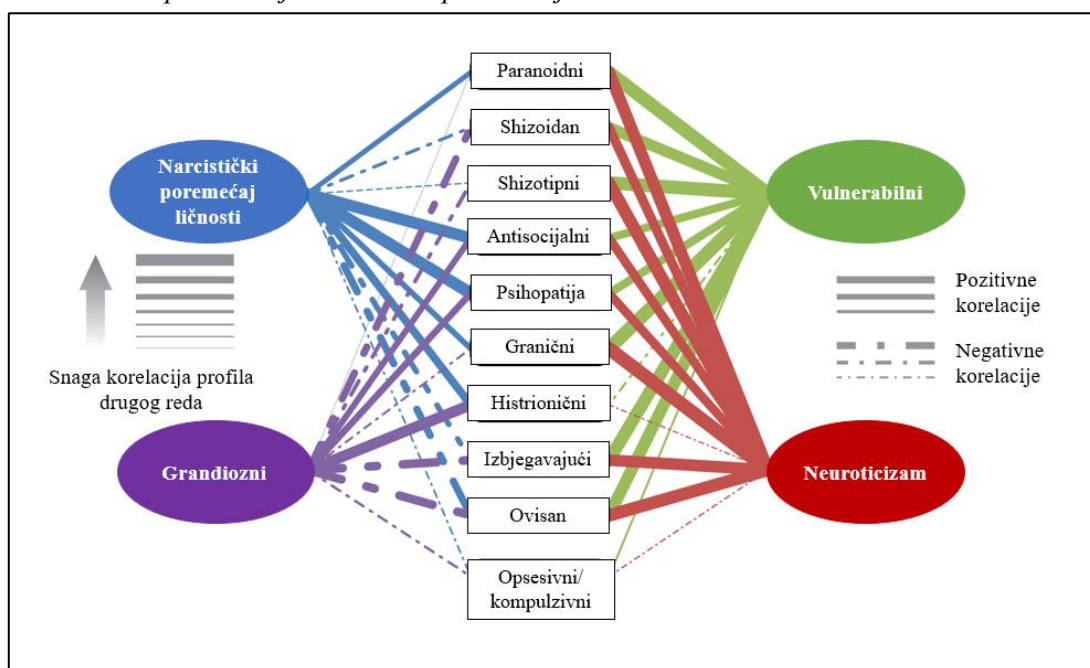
Narcistički poremećaj ličnosti

Snaga korelacija profila drugog reda

Grandiozni

Paranoidni

Shizoidan

Shizotipni

Antisocijalni

Psihopatija

Granični

Histrionični

Izbjegavajući

Ovisan

Opsesivni/ kompulzivni

Vulnerabilni

Pozitivne korelacije

Negativne korelacije

Neuroticizam